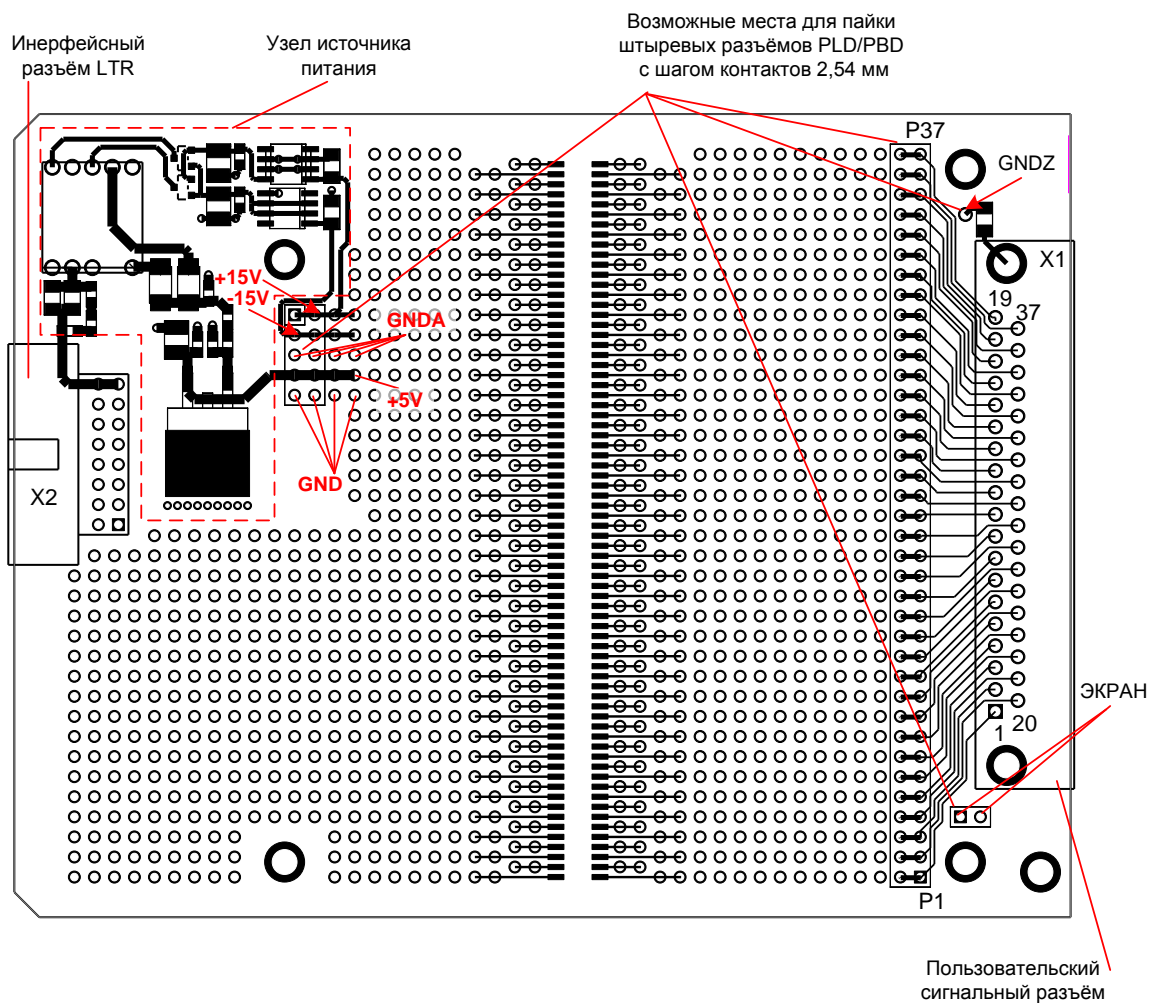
Инерфейсный разъём LTR

Узел источника питания

Возможные места для пайки штыревых разъёмов PLD/PBD с шагом контактов 2,54 мм

P37

GNDZ

X1

19

37

+15V

-15V

GNDA

+5V

GND

X2

ЭКРАН

20

1

P1

Пользовательский сигнальный разъём